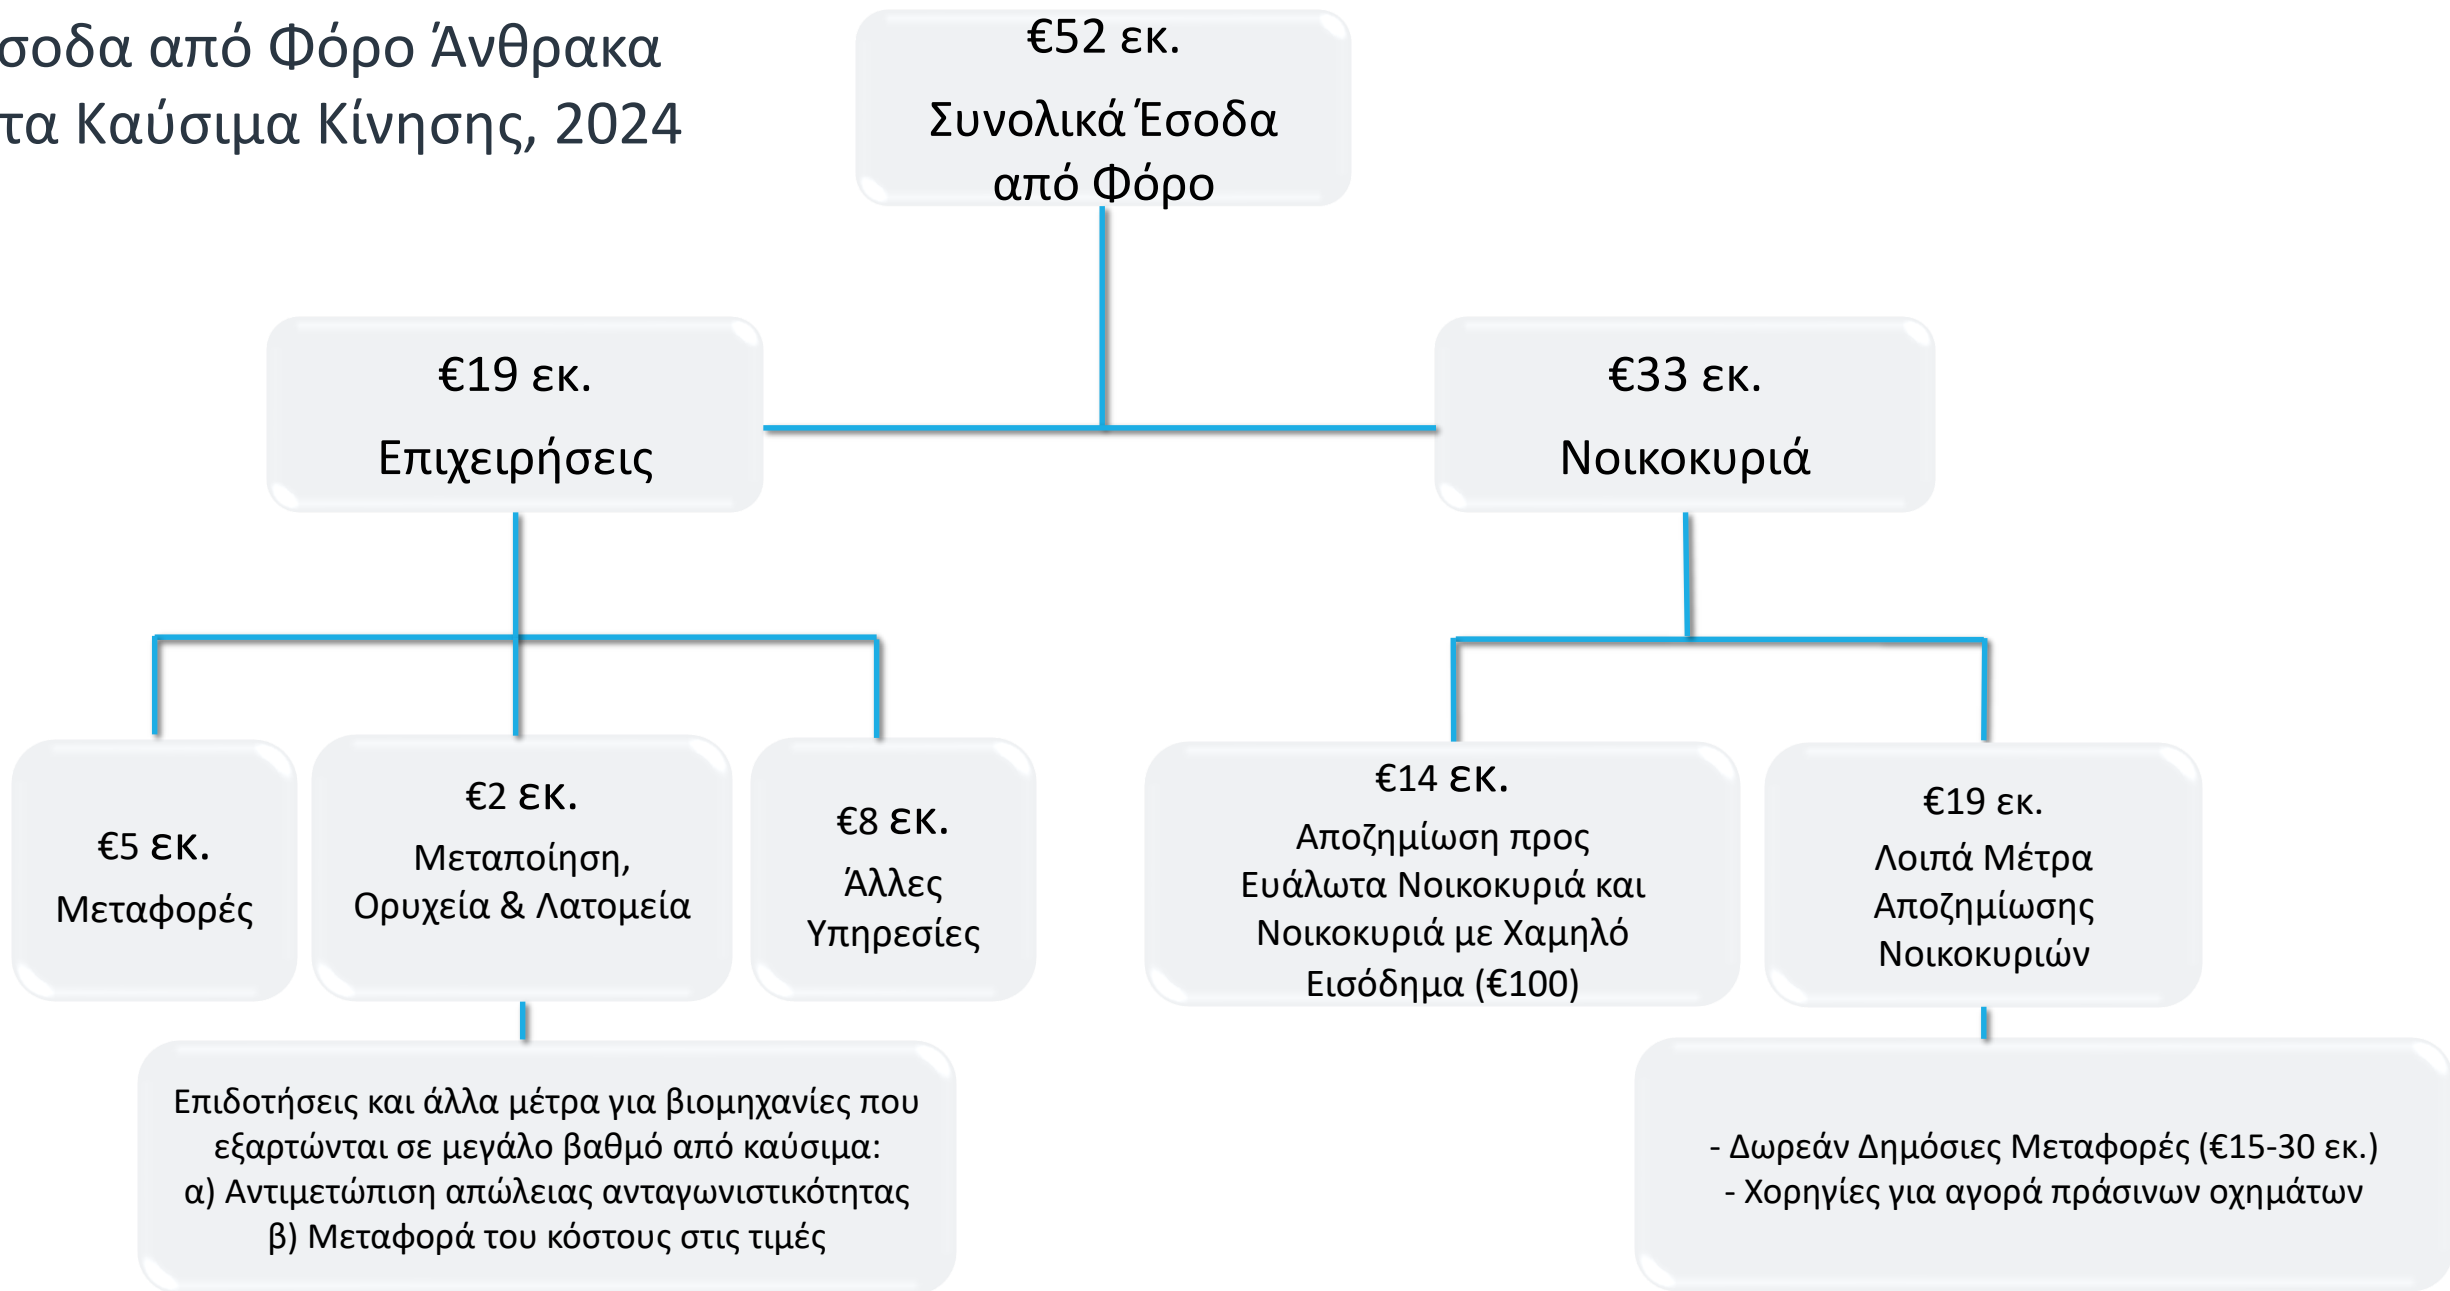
σοδα από Φόρο Άνθρακα
τα Καύσιμα Κίνησης, 2024

€52 εκ.
Συνολικά Έσοδα από Φόρο

€19 εκ.
Επιχειρήσεις

€33 εκ.
Νοικοκυριά

€5 εκ.
Μεταφορές

€2 εκ.
Μεταποίηση, Ορυχεία & Λατομεία

€8 εκ.
Άλλες Υπηρεσίες

€14 εκ.
Αποζημίωση προς Ευάλωτα Νοικοκυριά και Νοικοκυριά με Χαμηλό Εισόδημα (€100)

€19 εκ.
Λοιπά Μέτρα Αποζημίωσης Νοικοκυριών

Επιδοτήσεις και άλλα μέτρα για βιομηχανίες που εξαρτώνται σε μεγάλο βαθμό από καύσιμα:
α) Αντιμετώπιση απώλειας ανταγωνιστικότητας
β) Μεταφορά του κόστους στις τιμές

- Δωρεάν Δημόσιες Μεταφορές (€15-30 εκ.)
- Χορηγίες για αγορά πράσινων οχημάτων